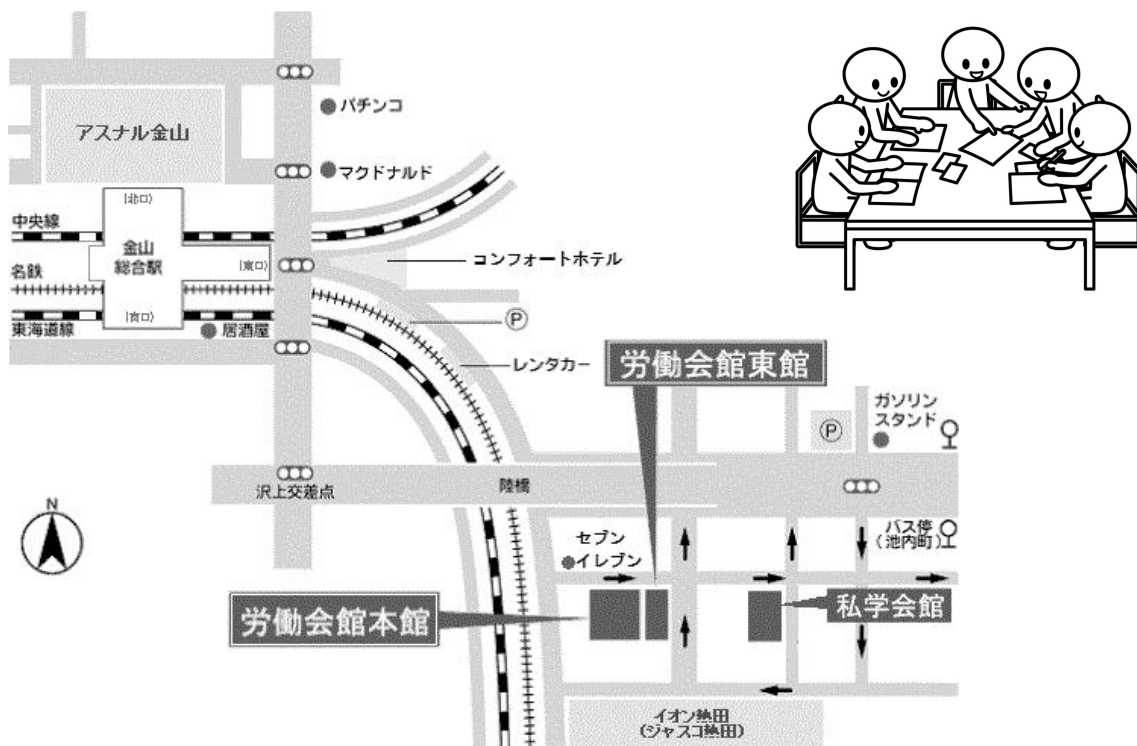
アスナル金山
パチンコ
マクドナルド
(北口)
中央線
金山
総合駅
名鉄
(東口)
(南口)
東海道線
居酒屋
コンフォートホテル
Ⓟ
レンタカー
労働会館東館
ガソリン
スタンド
Ⓟ
N
沢上交差点
陸橋
セブン
イレブン
バス停
(池内町)
労働会館本館
私学会館
イオン熱田
(ジャスコ熱田)